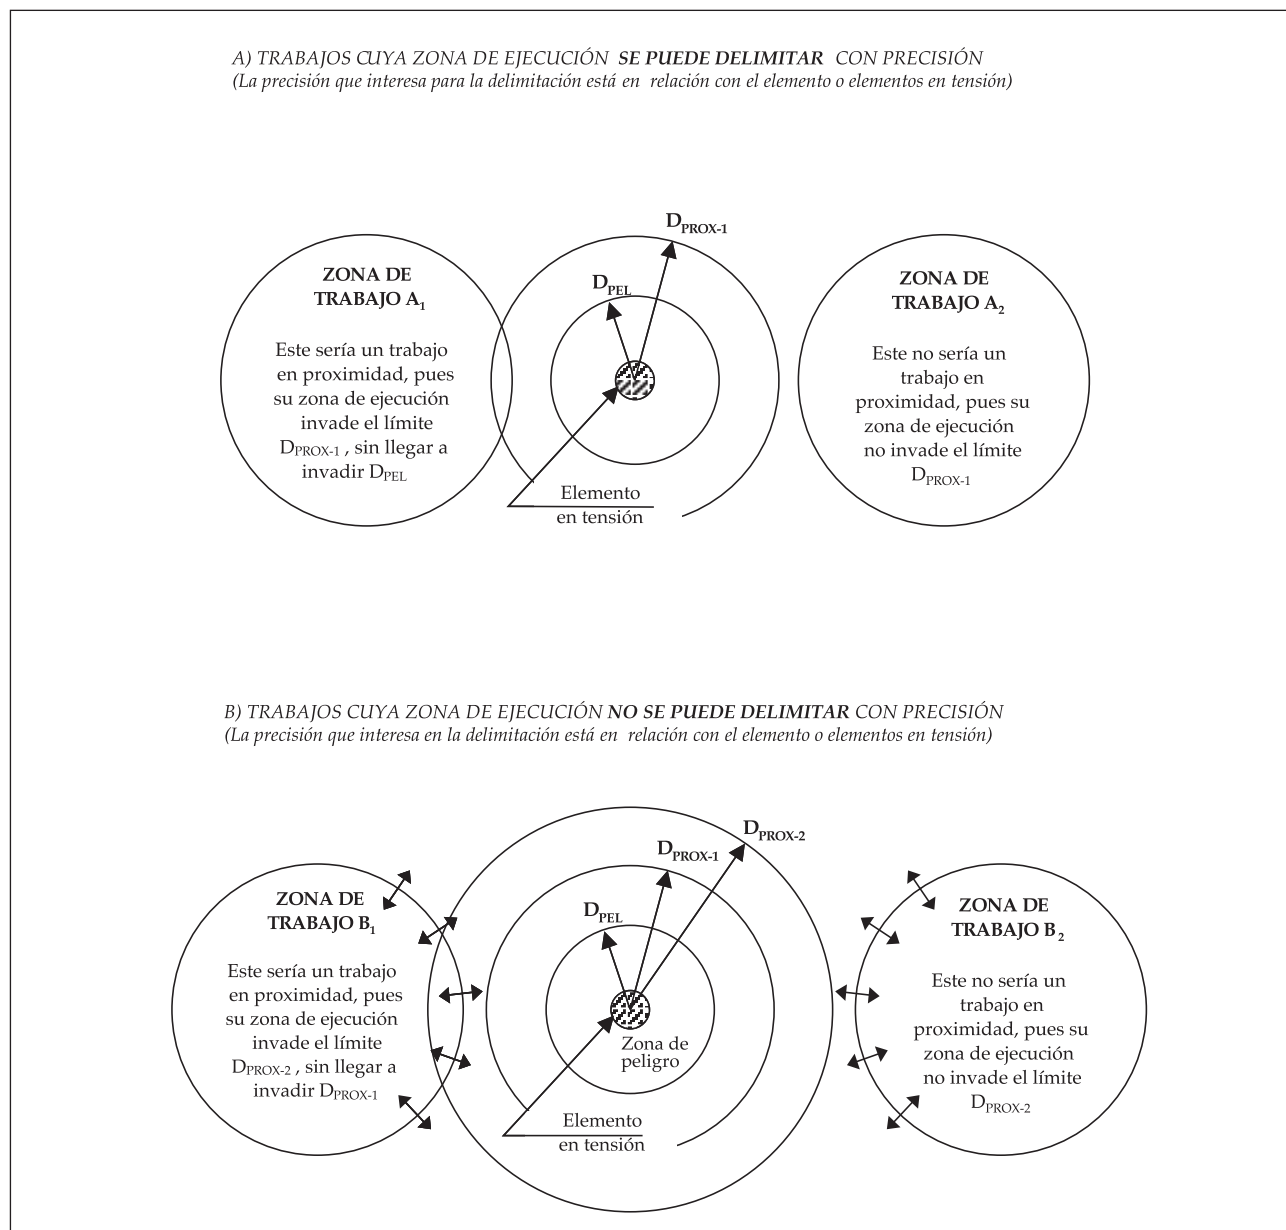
A) TRABAJOS CUYA ZONA DE EJECUCIÓN **SE PUEDE DELIMITAR** CON PRECISIÓN
(La precisión que interesa para la delimitación está en relación con el elemento o elementos en tensión)

$D_{PROX-1}$

ZONA DE TRABAJO $A_1$

Este sería un trabajo en proximidad, pues su zona de ejecución invade el límite $D_{PROX-1}$ , sin llegar a invadir $D_{PEL}$

$D_{PEL}$

ZONA DE TRABAJO $A_2$

Este no sería un trabajo en proximidad, pues su zona de ejecución no invade el límite $D_{PROX-1}$

Elemento en tensión

B) TRABAJOS CUYA ZONA DE EJECUCIÓN **NO SE PUEDE DELIMITAR** CON PRECISIÓN
(La precisión que interesa en la delimitación está en relación con el elemento o elementos en tensión)

$D_{PROX-2}$

$D_{PROX-1}$

ZONA DE TRABAJO $B_1$

Este sería un trabajo en proximidad, pues su zona de ejecución invade el límite $D_{PROX-2}$ , sin llegar a invadir $D_{PROX-1}$

$D_{PEL}$

Zona de peligro

ZONA DE TRABAJO $B_2$

Este no sería un trabajo en proximidad, pues su zona de ejecución no invade el límite $D_{PROX-2}$

Elemento en tensión